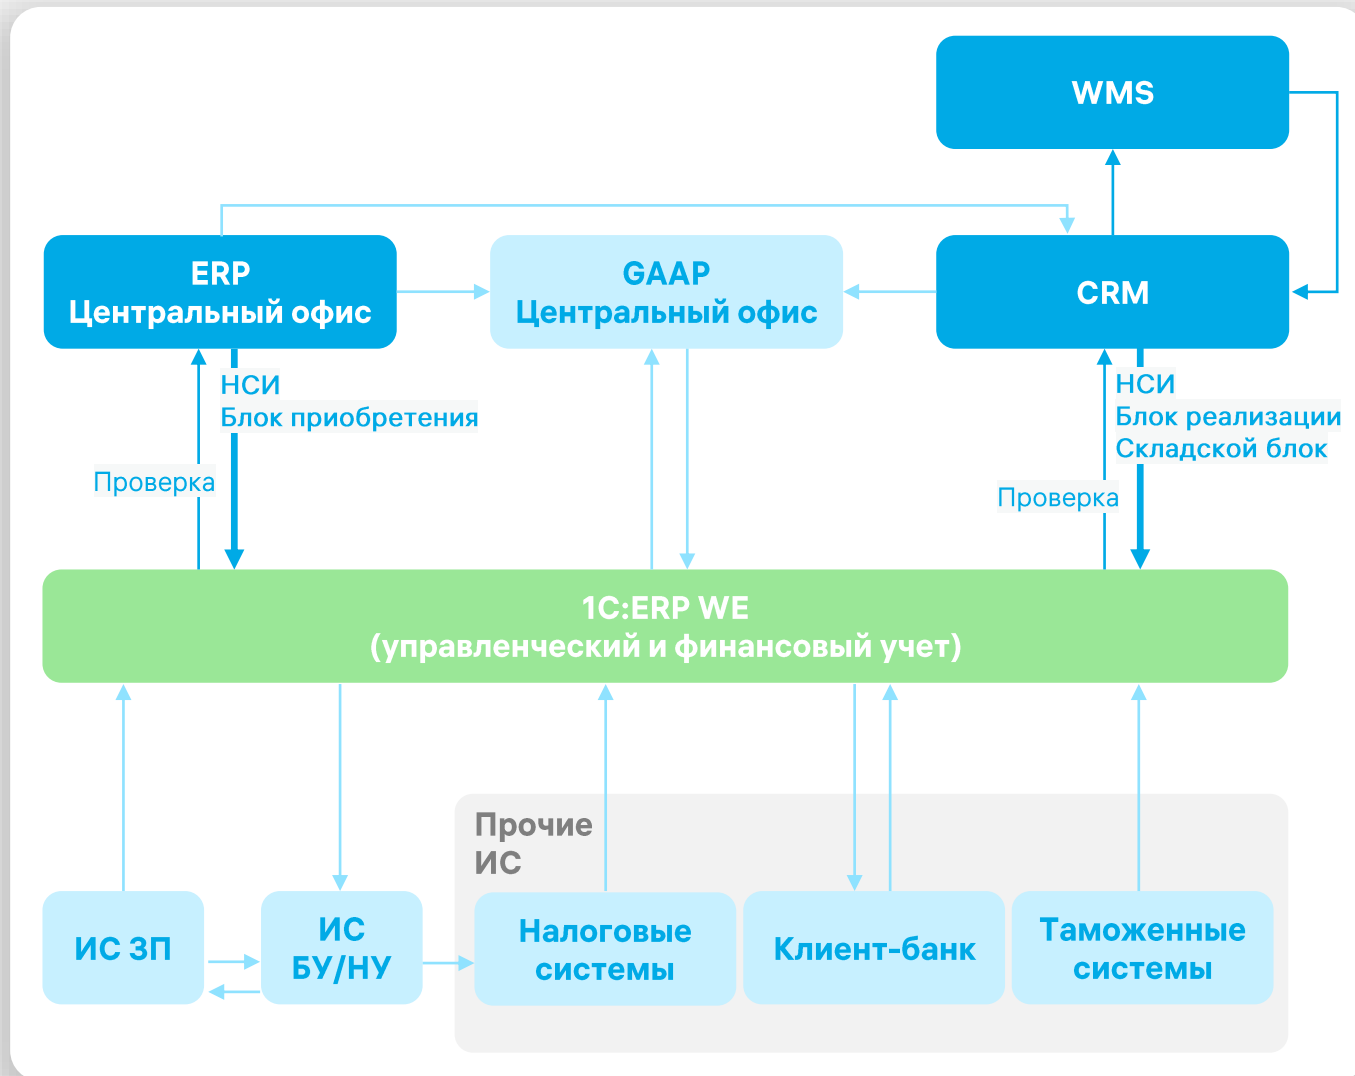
WMS

ERP
Центральный офис

GAAP
Центральный офис

CRM

НСИ
Блок приобретения

Проверка

НСИ
Блок реализации
Складской блок

Проверка

1С:ERP WE
(управленческий и финансовый учет)

Прочие
ИС

ИС ЗП

ИС
БУ/НУ

Налоговые
системы

Клиент-банк

Таможенные
системы